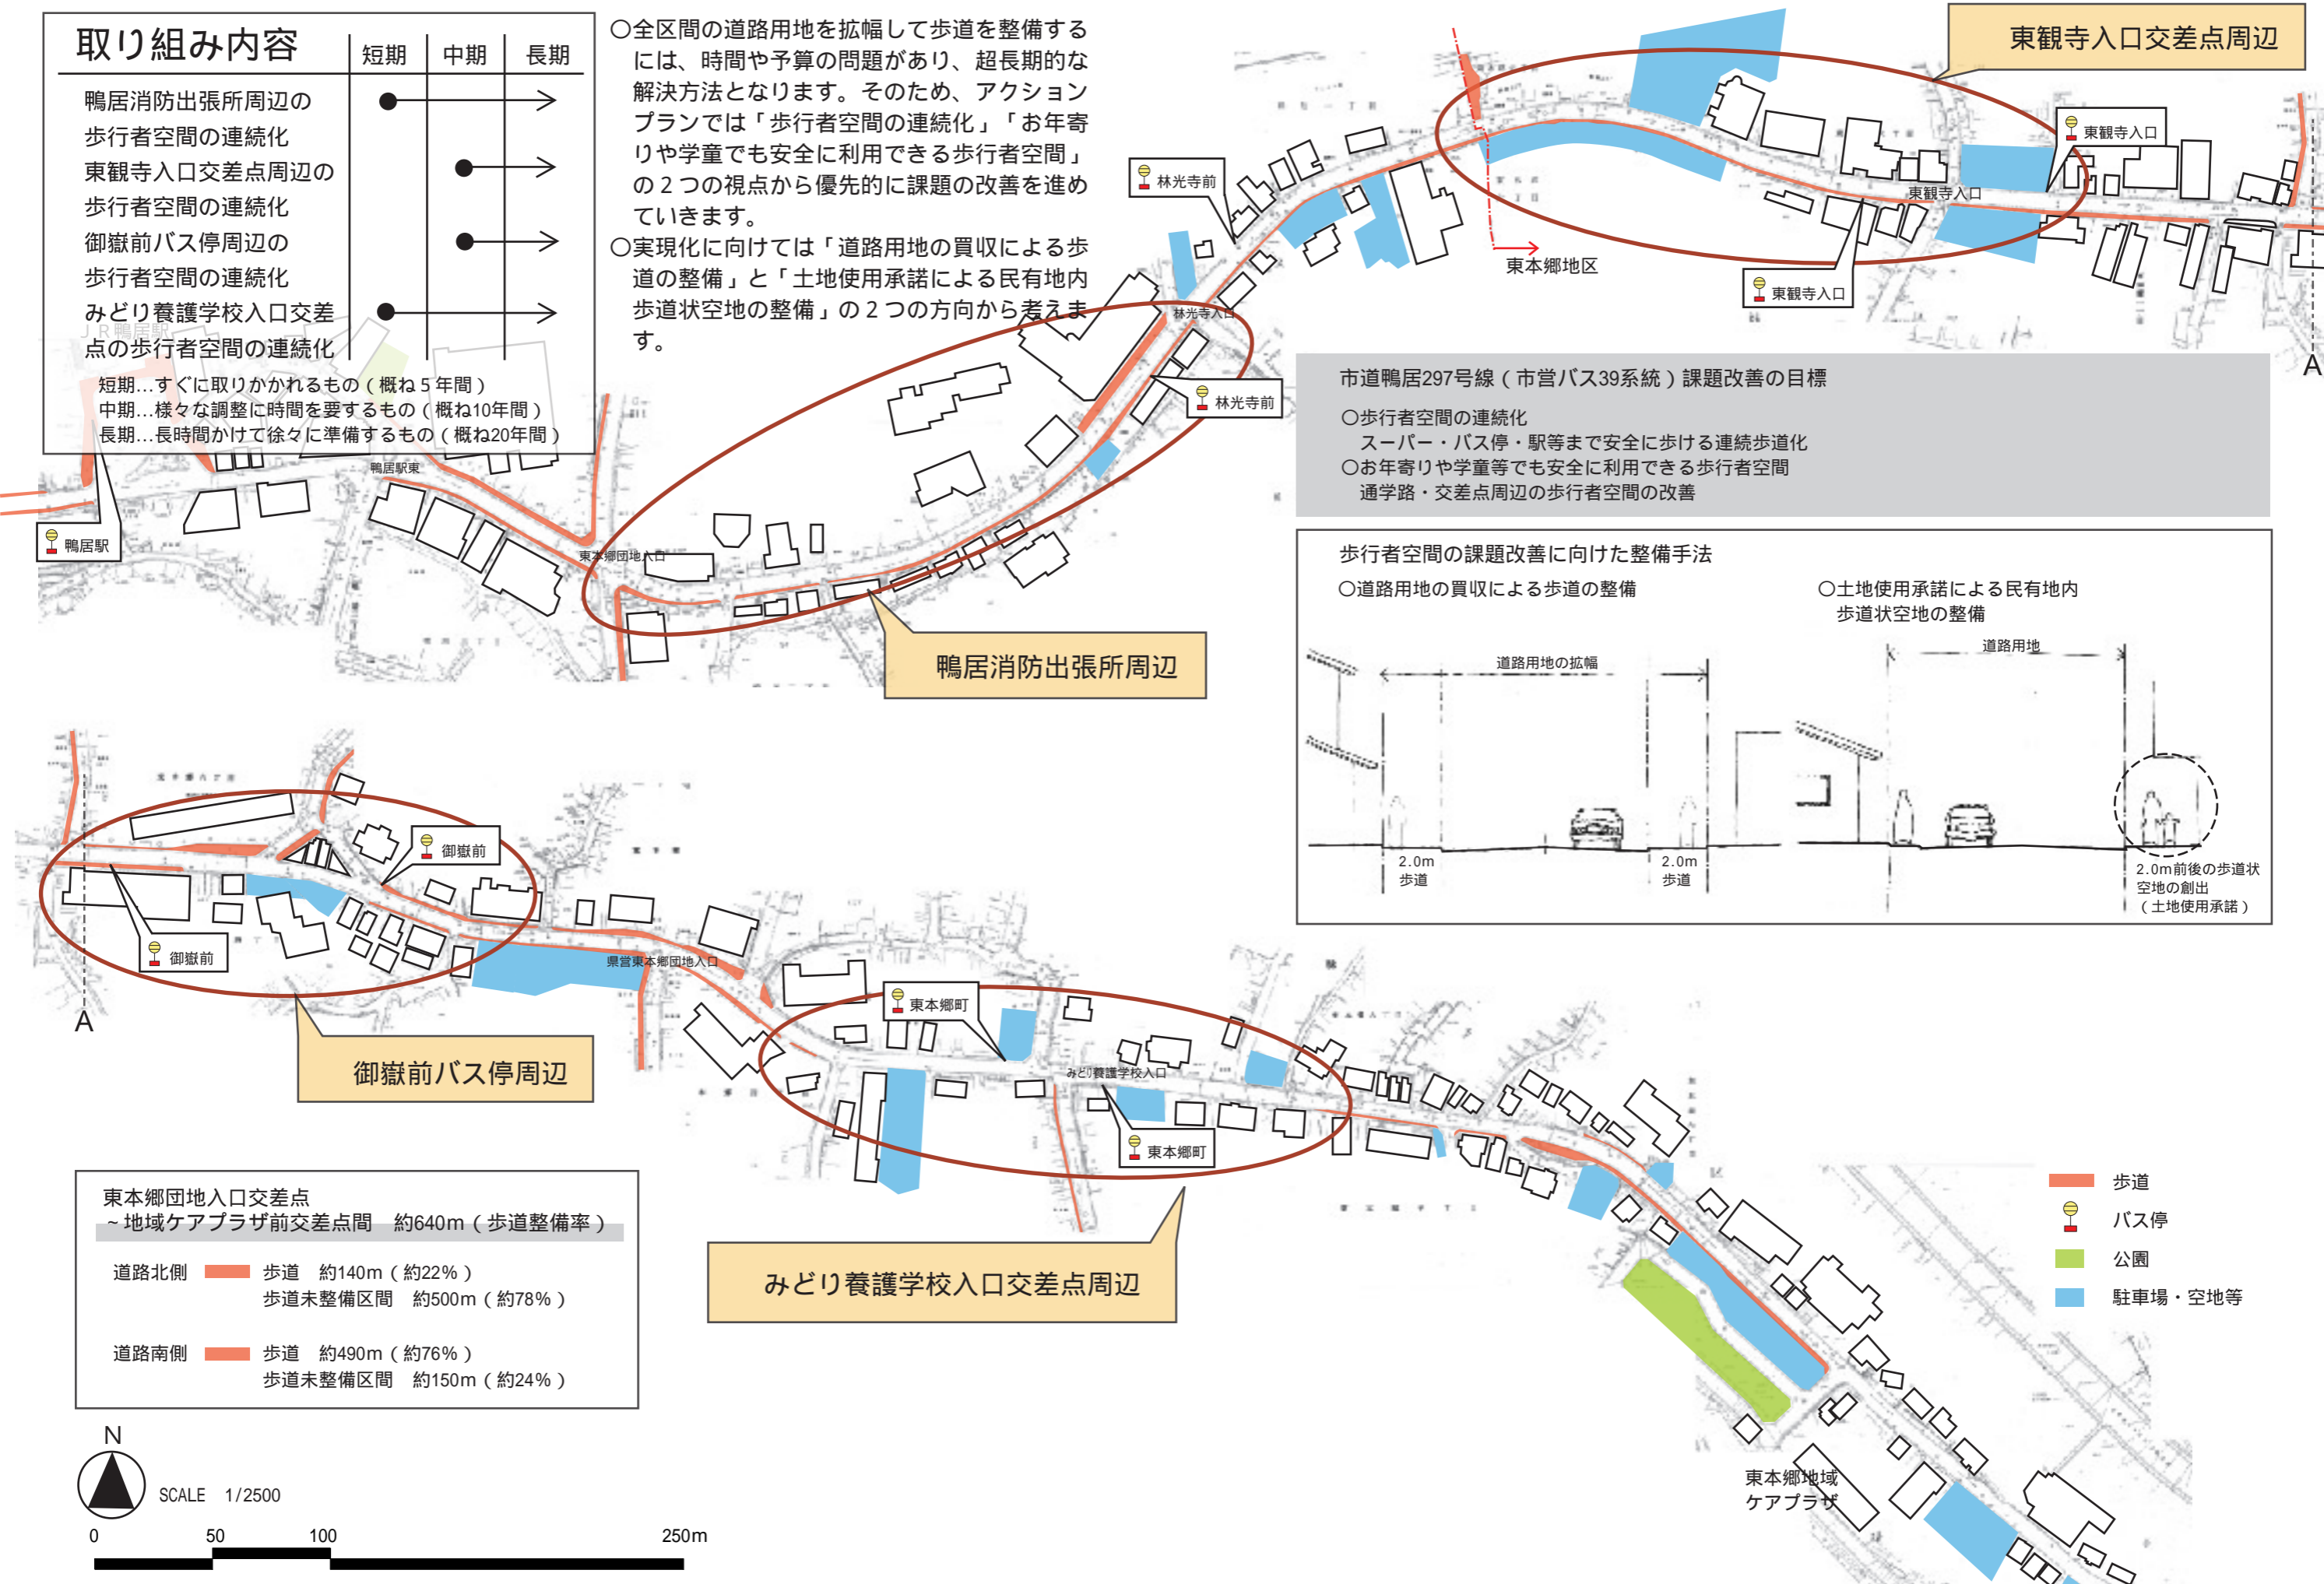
取り組み内容

| | 短期 | 中期 | 長期 |
|---|---|---|---|
| 鴨居消防出張所周辺の歩行者空間の連続化 | ● | → | → |
| 東観寺入口交差点周辺の歩行者空間の連続化 | | ● | → |
| 御嶽前バス停周辺の歩行者空間の連続化 | | ● | → |
| みどり養護学校入口交差点の歩行者空間の連続化 | ● | → | → |

短期…すぐに取りかかれるもの（概ね５年間）
中期…様々な調整に時間を要するもの（概ね10年間）
長期…長時間かけて徐々に準備するもの（概ね20年間）

○全区間の道路用地を拡幅して歩道を整備するには、時間や予算の問題があり、超長期的な解決方法となります。そのため、アクションプランでは「歩行者空間の連続化」「お年寄りや学童でも安全に利用できる歩行者空間」の２つの視点から優先的に課題の改善を進めていきます。
○実現化に向けては「道路用地の買収による歩道の整備」と「土地使用承諾による民有地内歩道状空地の整備」の２つの方向から考えます。

東観寺入口交差点周辺
林光寺前
東観寺入口
東観寺入口
東観寺入口
東本郷地区
林光寺入口
林光寺前
JR鴨居駅
鴨居駅東
鴨居駅
東本郷団地入口
鴨居消防出張所周辺

市道鴨居297号線（市営バス39系統）課題改善の目標
○歩行者空間の連続化
スーパー・バス停・駅等まで安全に歩ける連続歩道化
○お年寄りや学童等でも安全に利用できる歩行者空間
通学路・交差点周辺の歩行者空間の改善

歩行者空間の課題改善に向けた整備手法
○道路用地の買収による歩道の整備
道路用地の拡幅
2.0m 歩道
2.0m 歩道
○土地使用承諾による民有地内歩道状空地の整備
道路用地
2.0m前後の歩道状空地の創出（土地使用承諾）

A
御嶽前
御嶽前
A
御嶽前バス停周辺
県営東本郷団地入口
東本郷町
みどり養護学校入口
東本郷町
みどり養護学校入口交差点周辺
東本郷地域ケアプラザ

歩道
バス停
公園
駐車場・空地等

東本郷団地入口交差点
～地域ケアプラザ前交差点間　約640m（歩道整備率）
道路北側　歩道　約140m（約22%）
歩道未整備区間　約500m（約78%）
道路南側　歩道　約490m（約76%）
歩道未整備区間　約150m（約24%）

N
SCALE　1/2500
0　50　100　250m